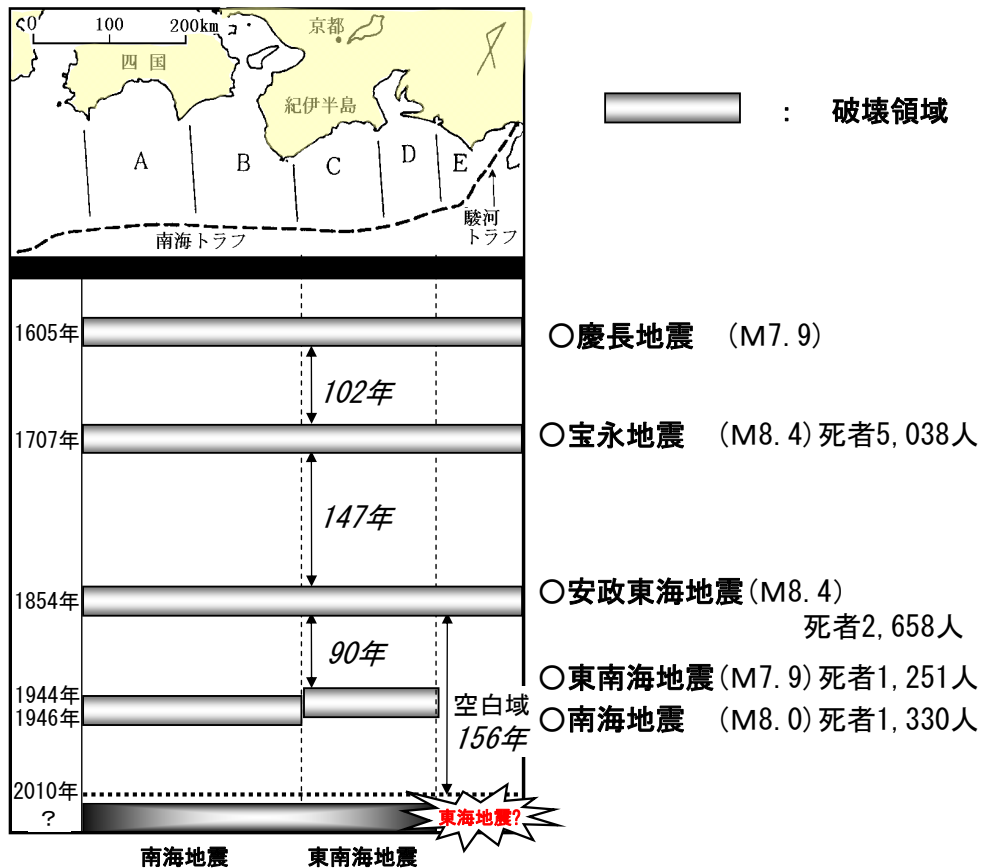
0 100 200km

京都

四国

紀伊半島

A B C D E

南海トラフ

駿河トラフ

：破壊領域

1605年 ○慶長地震 (M7.9)

102年

1707年 ○宝永地震 (M8.4) 死者5,038人

147年

1854年 ○安政東海地震 (M8.4) 死者2,658人

90年

1944年 ○東南海地震 (M7.9) 死者1,251人

1946年 ○南海地震 (M8.0) 死者1,330人

空白域 156年

2010年

?

東海地震?

南海地震 東南海地震